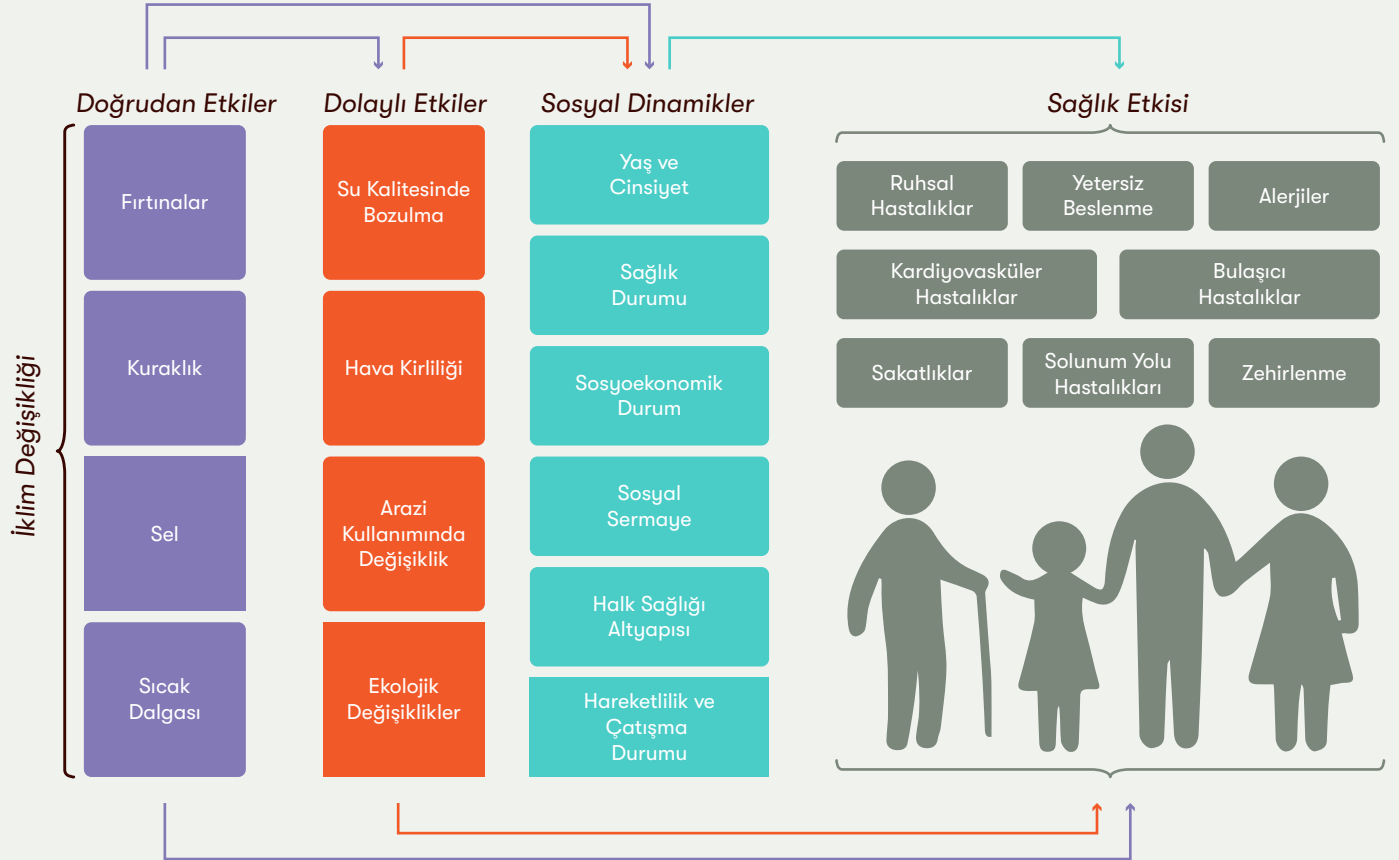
İklim Değişikliği

Doğrudan Etkiler

Fırtınalar

Kuraklık

Sel

Sıcak Dalgası

Dolaylı Etkiler

Su Kalitesinde Bozulma

Hava Kirliliği

Arazi Kullanımında Değişiklik

Ekolojik Değişiklikler

Sosyal Dinamikler

Yaş ve Cinsiyet

Sağlık Durumu

Sosyoekonomik Durum

Sosyal Sermaye

Halk Sağlığı Altyapısı

Hareketlilik ve Çatışma Durumu

Sağlık Etkisi

Ruhsal Hastalıklar

Yetersiz Beslenme

Alerjiler

Kardiyovasküler Hastalıklar

Bulaşıcı Hastalıklar

Sakatlıklar

Solunum Yolu Hastalıkları

Zehirlenme